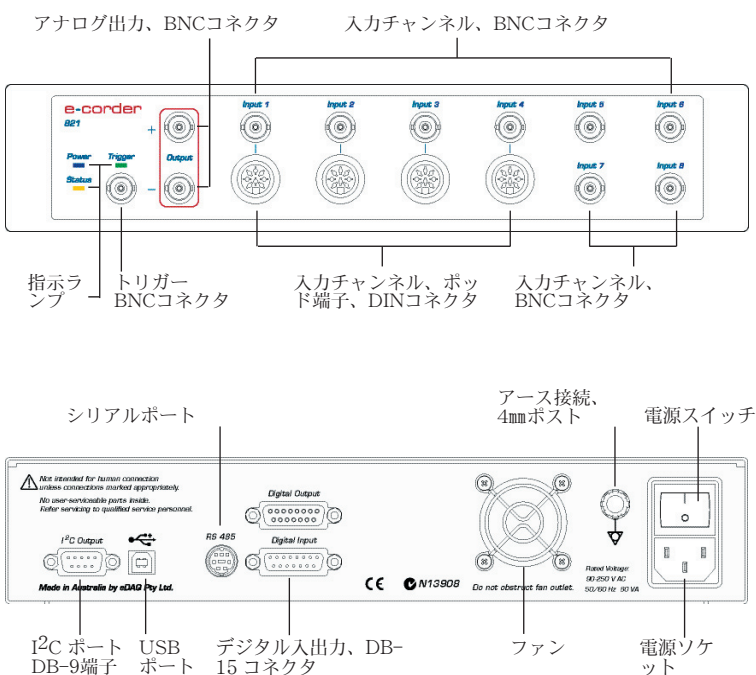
アナログ出力、BNCコネクタ

入力チャンネル、BNCコネクタ

e-corder
821

Power Trigger
Status

+
Output
−

Input 1
Input 2
Input 3
Input 4
Input 5
Input 6
Input 7
Input 8

指示ランプ

トリガーBNCコネクタ

入力チャンネル、ポッド端子、DINコネクタ

入力チャンネル、BNCコネクタ

シリアルポート

アース接続、4㎜ポスト

電源スイッチ

Not intended for human connection unless connections marked appropriately.
No user-serviceable parts inside. Refer servicing to qualified service personnel.

I$^2$C Output

RS 485

Digital Output

Digital Input

Made in Australia by eDAQ Pty Ltd.

CE N13908

Do not obstruct fan outlet.

Rated Voltage: 90-250 V AC 50/60 Hz 60 VA

I$^2$C ポート DB-9端子

USB ポート

デジタル入出力、DB-15 コネクタ

ファン

電源ソケット